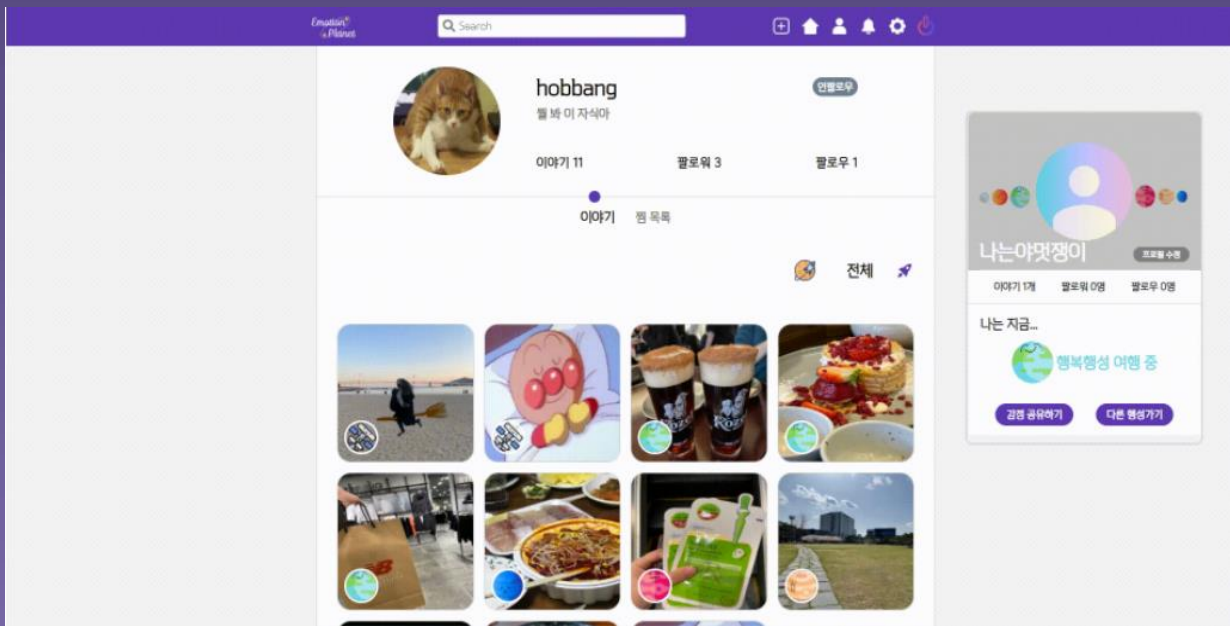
Emotion Planet

Search

hobbang

언팔로우

뭘 봐 이 자식아

이야기 11

팔로워 3

팔로우 1

이야기

찜 목록

전체

나는야멋쟁이

프로필 수정

이야기 1개

팔로워 0명

팔로우 0명

나는 지금...

행복행성 여행 중

감정 공유하기

다른 행성가기